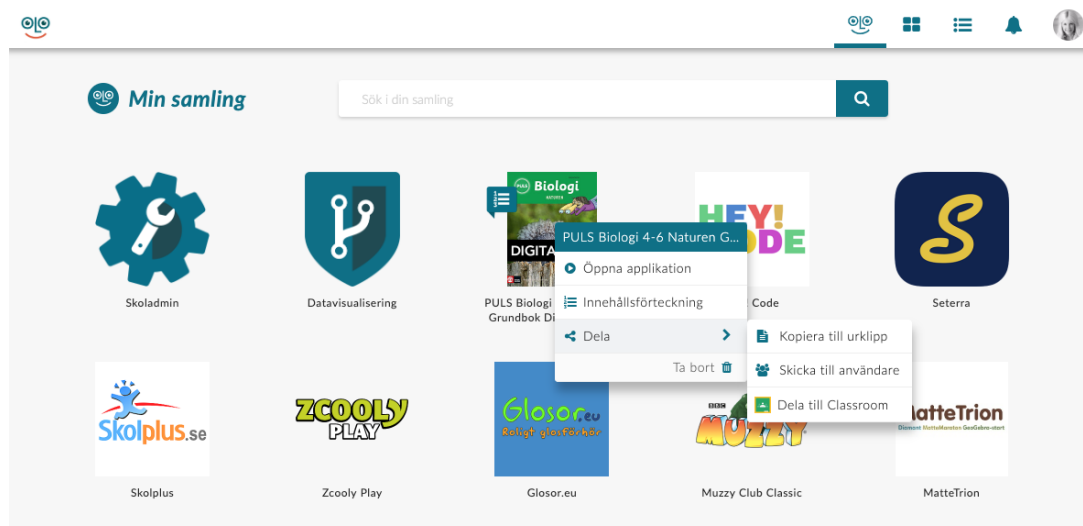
Min samling

Sök i din samling

PULS Biologi

DIGITA

HEY! ODE

Skoladmin

Datavisualisering

PULS Biologi Grundbok Di

PULS Biologi 4-6 Naturen G...

Öppna applikation

Innehållsförteckning

Dela

Ta bort

Code

Seterra

Kopiera till urklipp

Skicka till användare

Dela till Classroom

Skolplus.se

ZCOOLY PLAY

Glosor.eu Roligt glosförhör

BBC MUZZY

MatteTrion

Skolplus

Zcooly Play

Glosor.eu

Muzzy Club Classic

MatteTrion